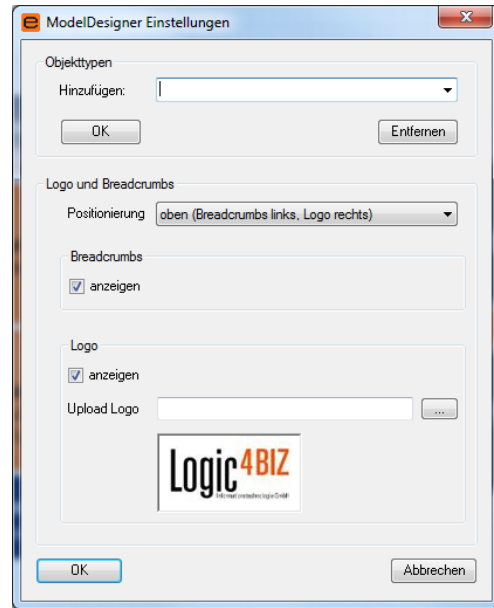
ModelDesigner Einstellungen

Objekttypen

Hinzufügen:

OK

Entfernen

Logo und Breadcrumbs

Positionierung oben (Breadcrumbs links, Logo rechts)

Breadcrumbs

anzeigen

Logo

anzeigen

Upload Logo

...

Logic4BIZ

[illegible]

OK

Abbrechen